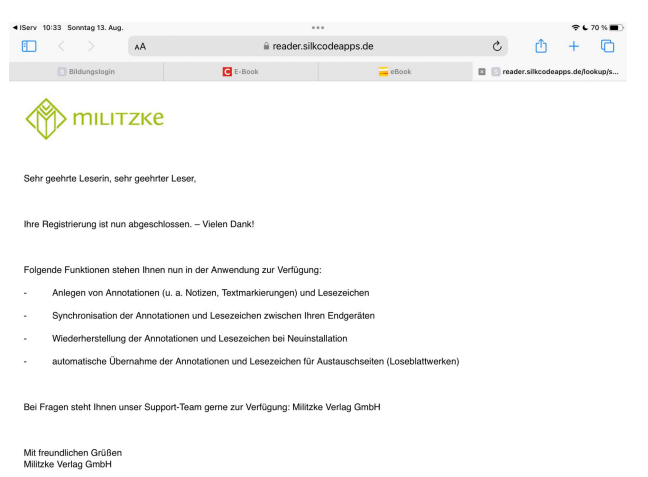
◀ IServ 10:33 Sonntag 13. Aug.
70 %
AA
reader.silkcodeapps.de
Bildungslogin
E-Book
eBook
reader.silkcodeapps.de/lookup/s...

MILITZKE

Sehr geehrte Leserin, sehr geehrter Leser,

Ihre Registrierung ist nun abgeschlossen. – Vielen Dank!

Folgende Funktionen stehen Ihnen nun in der Anwendung zur Verfügung:

- Anlegen von Annotationen (u. a. Notizen, Textmarkierungen) und Lesezeichen
- Synchronisation der Annotationen und Lesezeichen zwischen Ihren Endgeräten
- Wiederherstellung der Annotationen und Lesezeichen bei Neuinstallation
- automatische Übernahme der Annotationen und Lesezeichen für Austauschseiten (Loseblattwerken)

Bei Fragen steht Ihnen unser Support-Team gerne zur Verfügung: Militzke Verlag GmbH

Mit freundlichen Grüßen
Militzke Verlag GmbH